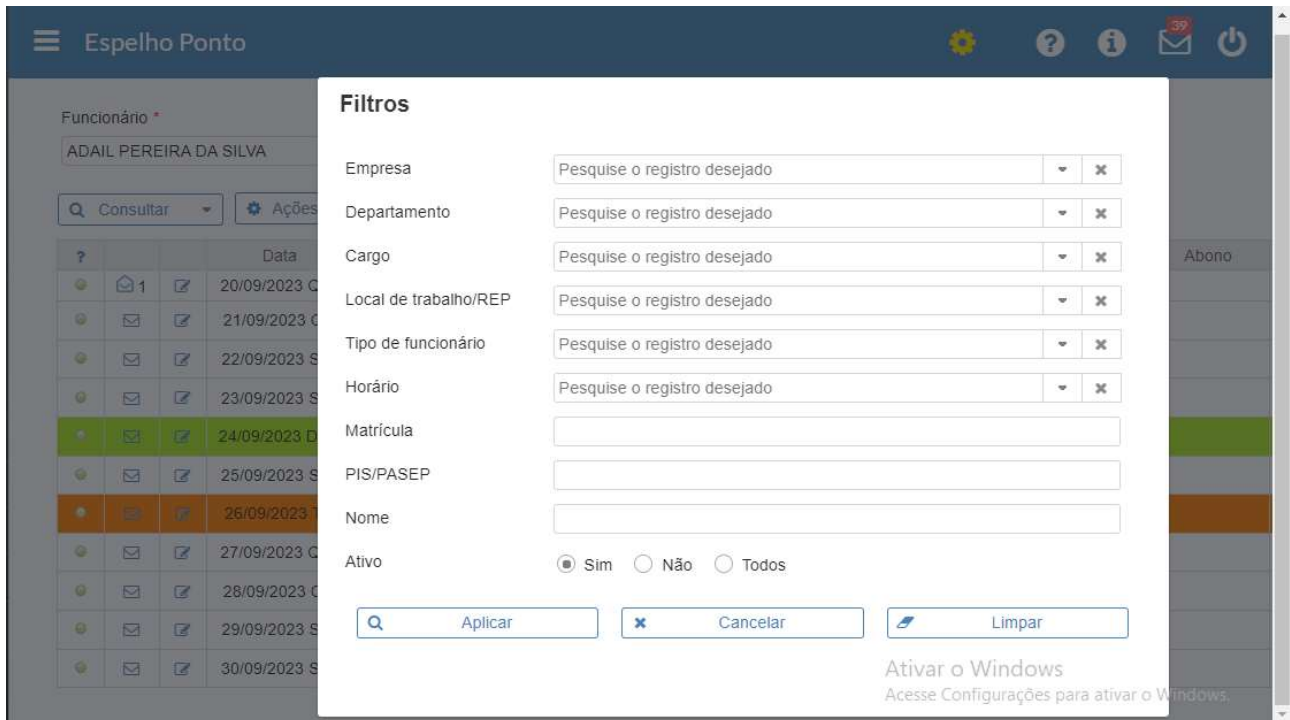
Espelho Ponto

39

Funcionário *
ADAIL PEREIRA DA SILVA

Consultar
Ações

| ? | | | Data |
|---|---|---|---|
| | 1 | | 20/09/2023 C |
| | | | 21/09/2023 C |
| | | | 22/09/2023 S |
| | | | 23/09/2023 S |
| | | | 24/09/2023 D |
| | | | 25/09/2023 S |
| | | | 26/09/2023 T |
| | | | 27/09/2023 C |
| | | | 28/09/2023 C |
| | | | 29/09/2023 S |
| | | | 30/09/2023 S |

Abono

Filtros

Empresa
Pesquise o registro desejado
Departamento
Pesquise o registro desejado
Cargo
Pesquise o registro desejado
Local de trabalho/REP
Pesquise o registro desejado
Tipo de funcionário
Pesquise o registro desejado
Horário
Pesquise o registro desejado
Matrícula
PIS/PASEP
Nome
Ativo
Sim Não Todos

Aplicar
Cancelar
Limpar

Ativar o Windows
Acesse Configurações para ativar o Windows.